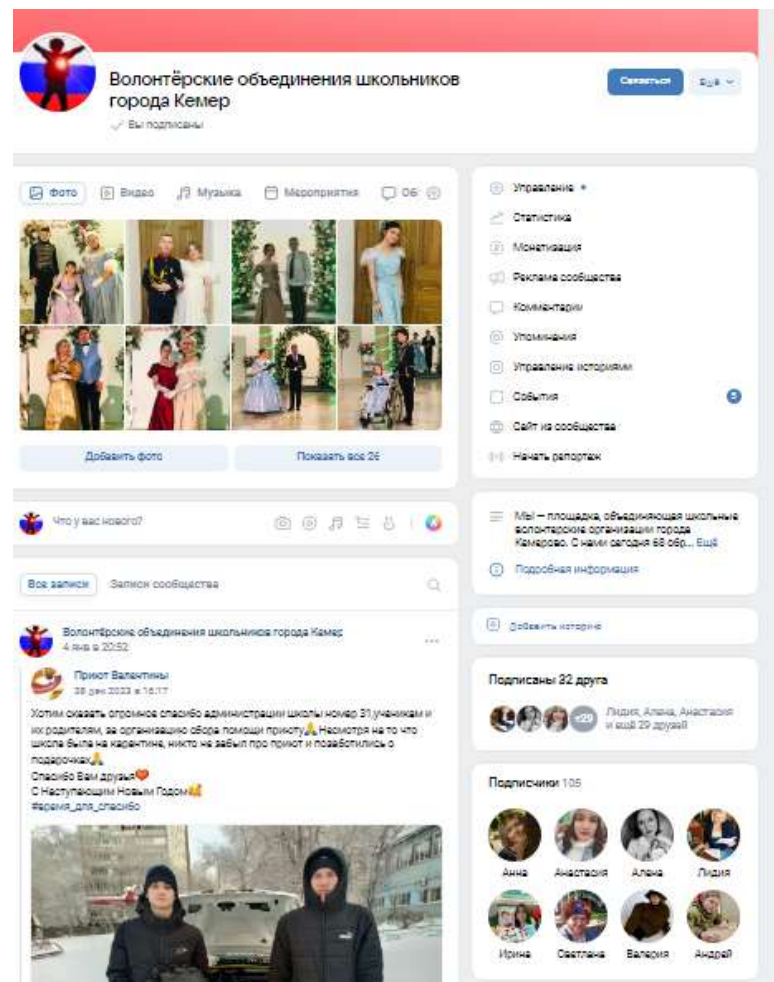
Волонтёрские объединения школьников города Кемер

Вы подписаны

Связаться

Ещё

Фото

Видео

Музыка

Мероприятия

Об

Добавить фото

Показать все 26

Управление

Статистика

Монетизация

Реклама сообщества

Комментарии

Упоминания

Управление историями

События

Сайт из сообщества

Начать репортаж

Что у вас нового?

Мы – площадка, объединяющая школьные волонтерские организации города Кемерово. С нами сегодня 68 обр... Ещё

Подробная информация

Добавить историю

Все записи

Записи сообщества

Волонтёрские объединения школьников города Кемер

4 янв в 20:52

Приют Валентины

28 дек 2023 в 16:17

Хотим сказать огромное спасибо администрации школы номер 31,ученикам и их родителям, за организацию сбора помощи приюту🙏 Несмотря на то что школа была на карантине, никто не забыл про приют и позаботились о подарочках🙏

Спасибо Вам друзья❤

С Наступающим Новым Годом💫

#время_для_спасибо

Подписаны 32 друга

+29

Лидия, Алена, Анастасия и ещё 29 друзей

Подписчики 105

Анна

Анастасия

Алена

Лидия

Ирина

Светлана

Валерия

Андрей